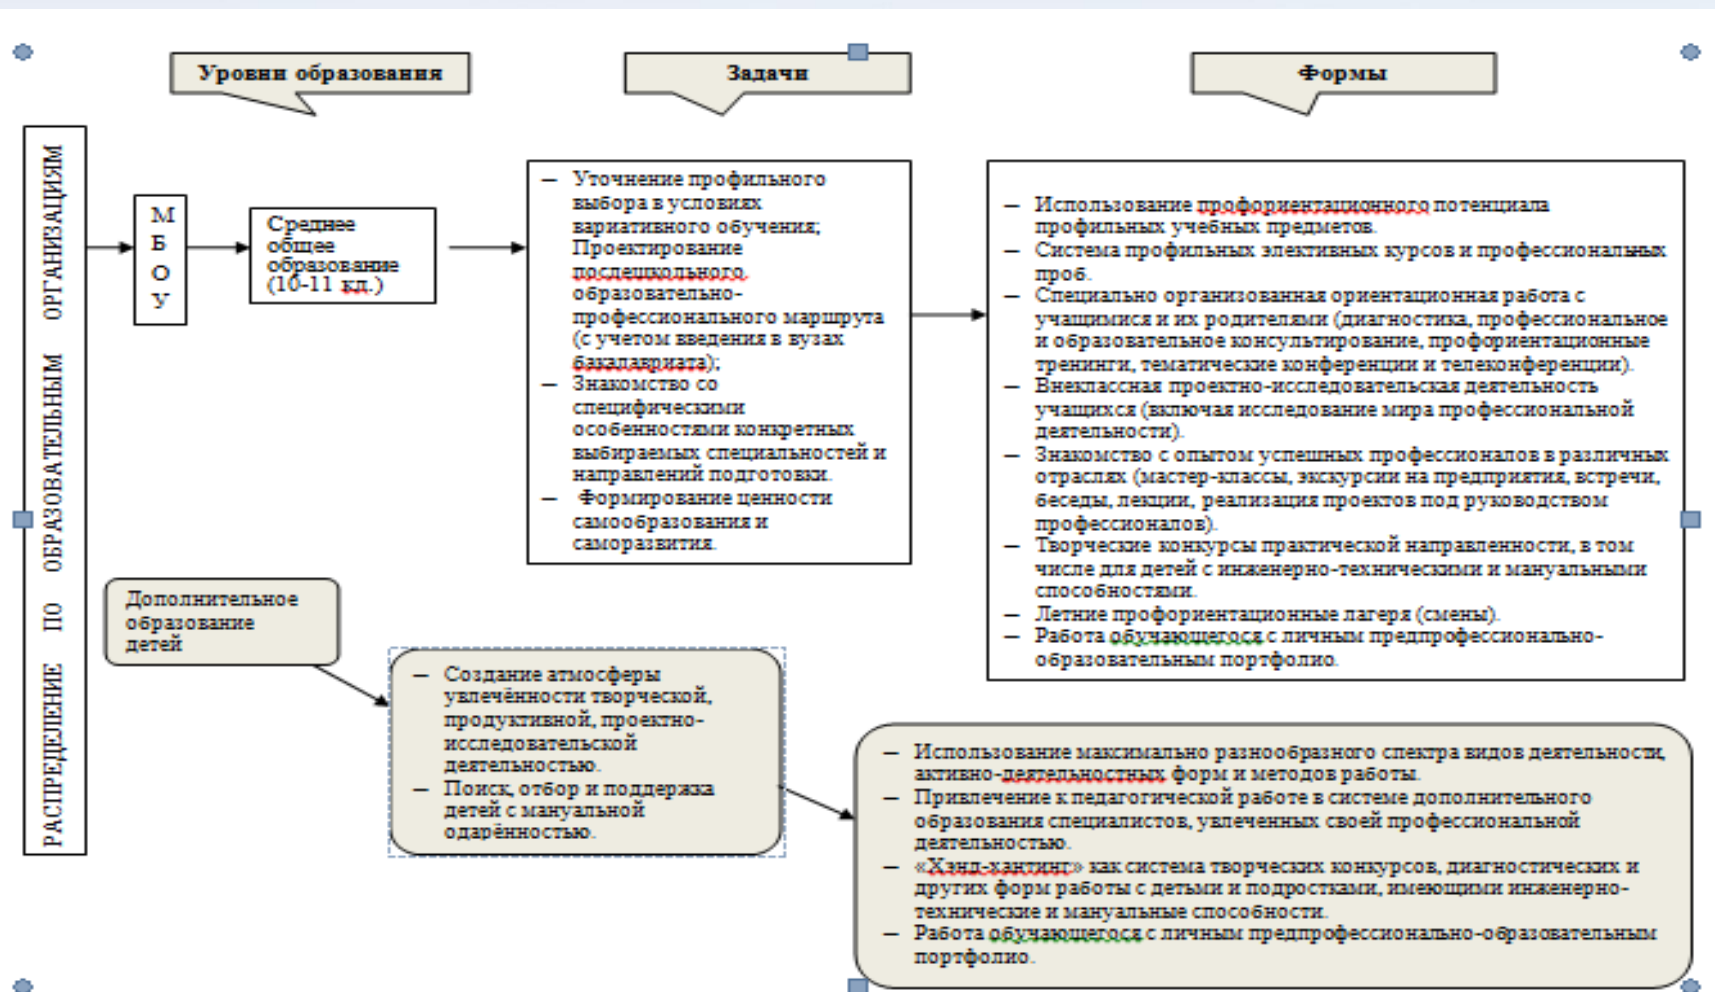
Уровни образования

Задачи

Формы

РАСПРЕДЕЛЕНИЕ ПО ОБРАЗОВАТЕЛЬНЫМ ОРГАНИЗАЦИЯМ

М Б О У

Среднее общее образование (10-11 кл.)

– Уточнение профильного выбора в условиях вариативного обучения; Проектирование послешкольного образовательно-профессионального маршрута (с учетом введения в вузах бакалавриата);
– Знакомство со специфическими особенностями конкретных выбираемых специальностей и направлений подготовки.
– Формирование ценности самообразования и саморазвития.

– Использование профориентационного потенциала профильных учебных предметов.
– Система профильных элективных курсов и профессиональных проб.
– Специально организованная ориентационная работа с учащимися и их родителями (диагностика, профессиональное и образовательное консультирование, профориентационные тренинги, тематические конференции и телеконференции).
– Внеклассная проектно-исследовательская деятельность учащихся (включая исследование мира профессиональной деятельности).
– Знакомство с опытом успешных профессионалов в различных отраслях (мастер-классы, экскурсии на предприятия, встречи, беседы, лекции, реализация проектов под руководством профессионалов).
– Творческие конкурсы практической направленности, в том числе для детей с инженерно-техническими и мануальными способностями.
– Летние профориентационные лагеря (смены).
– Работа обучающегося с личным предпрофессионально-образовательным портфолио.

Дополнительное образование детей

– Создание атмосферы увлечённости творческой, продуктивной, проектно-исследовательской деятельностью.
– Поиск, отбор и поддержка детей с мануальной одарённостью.

– Использование максимально разнообразного спектра видов деятельности, активно-деятельностных форм и методов работы.
– Привлечение к педагогической работе в системе дополнительного образования специалистов, увлеченных своей профессиональной деятельностью.
– «Хэнд-хантинг» как система творческих конкурсов, диагностических и других форм работы с детьми и подростками, имеющими инженерно-технические и мануальные способности.
– Работа обучающегося с личным предпрофессионально-образовательным портфолио.